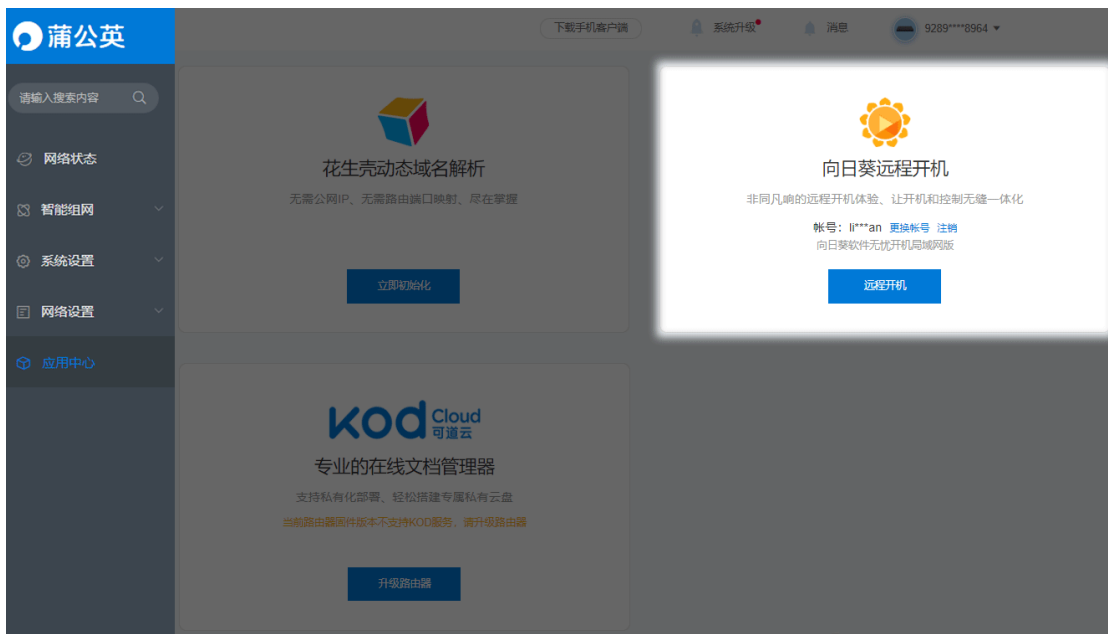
蒲公英

下载手机客户端 系统升级 消息 9289****8964

请输入搜索内容

网络状态
智能组网
系统设置
网络设置
应用中心

花生壳动态域名解析
无需公网IP、无需路由端口映射、尽在掌握
立即初始化

向日葵远程开机
非同凡响的远程开机体验、让开机和控制无缝一体化
帐号：li***an 更换帐号 注销
向日葵软件无忧开机局域网版
远程开机

KOD Cloud 可道云
专业的在线文档管理器
支持私有化部署、轻松搭建专属私有云盘
当前路由器固件版本不支持KOD服务，请升级路由器
升级路由器